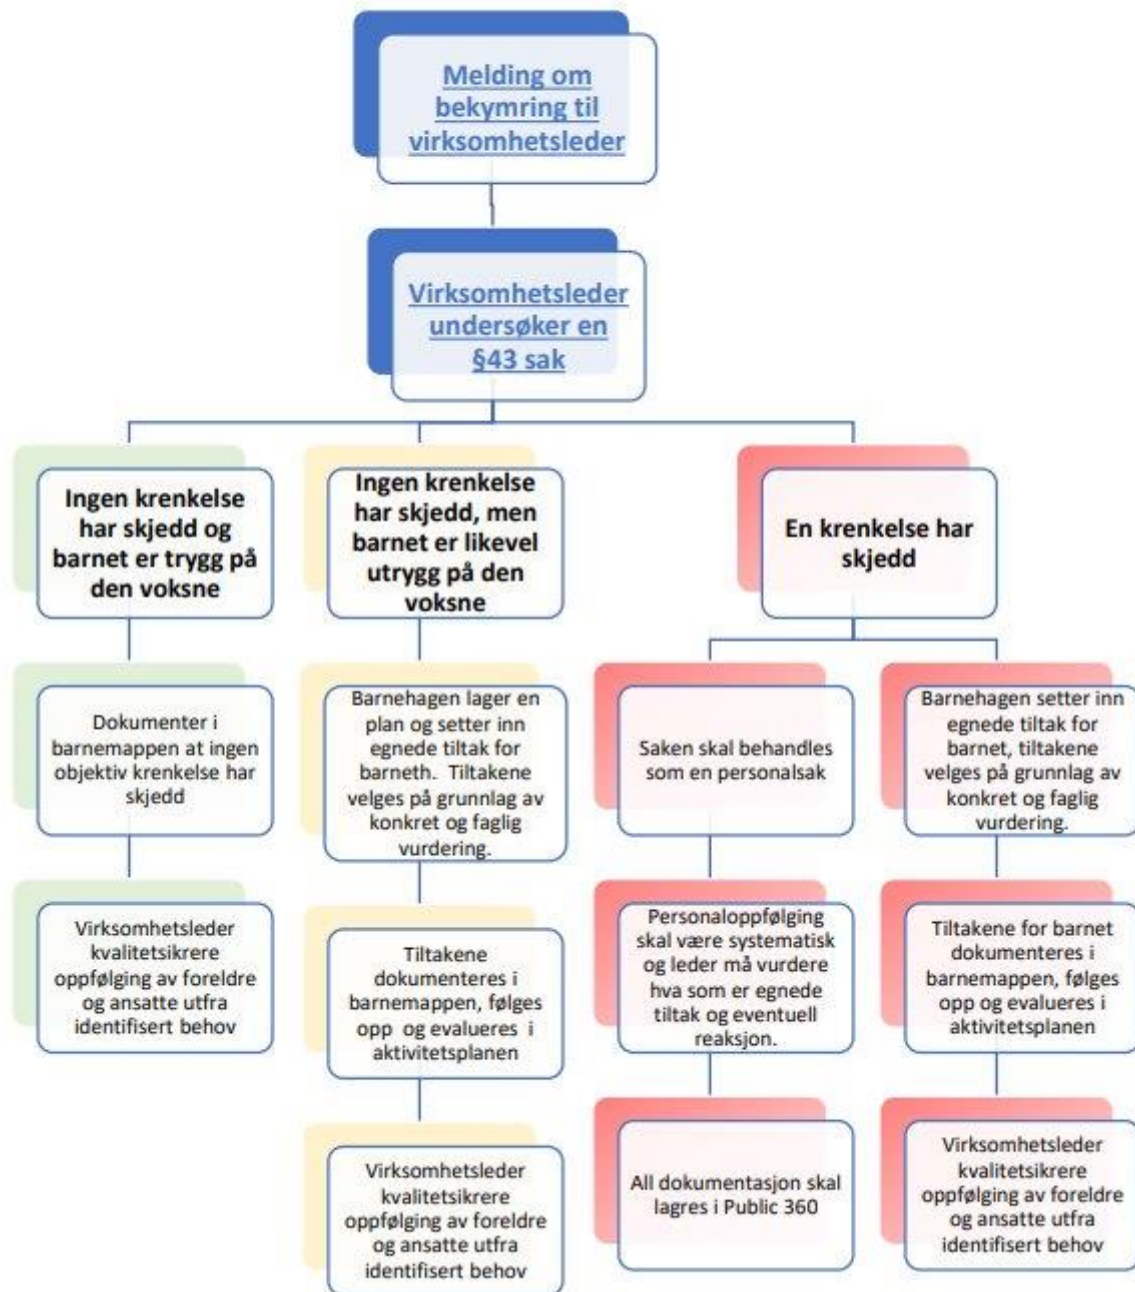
Melding om bekymring til virksomhetsleder

Virksomhetsleder undersøker en §43 sak

Ingen krenkelse har skjedd og barnet er trygg på den voksne

Dokumenter i barnemappen at ingen objektiv krenkelse har skjedd

Virksomhetsleder kvalitetsikrere oppfølging av foreldre og ansatte utfra identifisert behov

Ingen krenkelse har skjedd, men barnet er likevel utrygg på den voksne

Barnehagen lager en plan og setter inn egnede tiltak for barneth. Tiltakene velges på grunnlag av konkret og faglig vurdering.

Tiltakene dokumenteres i barnemappen, følges opp og evalueres i aktivitetsplanen

Virksomhetsleder kvalitetsikrere oppfølging av foreldre og ansatte utfra identifisert behov

En krenkelse har skjedd

Saken skal behandles som en personalsak

Personaloppfølging skal være systematisk og leder må vurdere hva som er egnede tiltak og eventuell reaksjon.

All dokumentasjon skal lagres i Public 360

Barnehagen setter inn egnede tiltak for barnet, tiltakene velges på grunnlag av konkret og faglig vurdering.

Tiltakene for barnet dokumenteres i barnemappen, følges opp og evalueres i aktivitetsplanen

Virksomhetsleder kvalitetsikrere oppfølging av foreldre og ansatte utfra identifisert behov